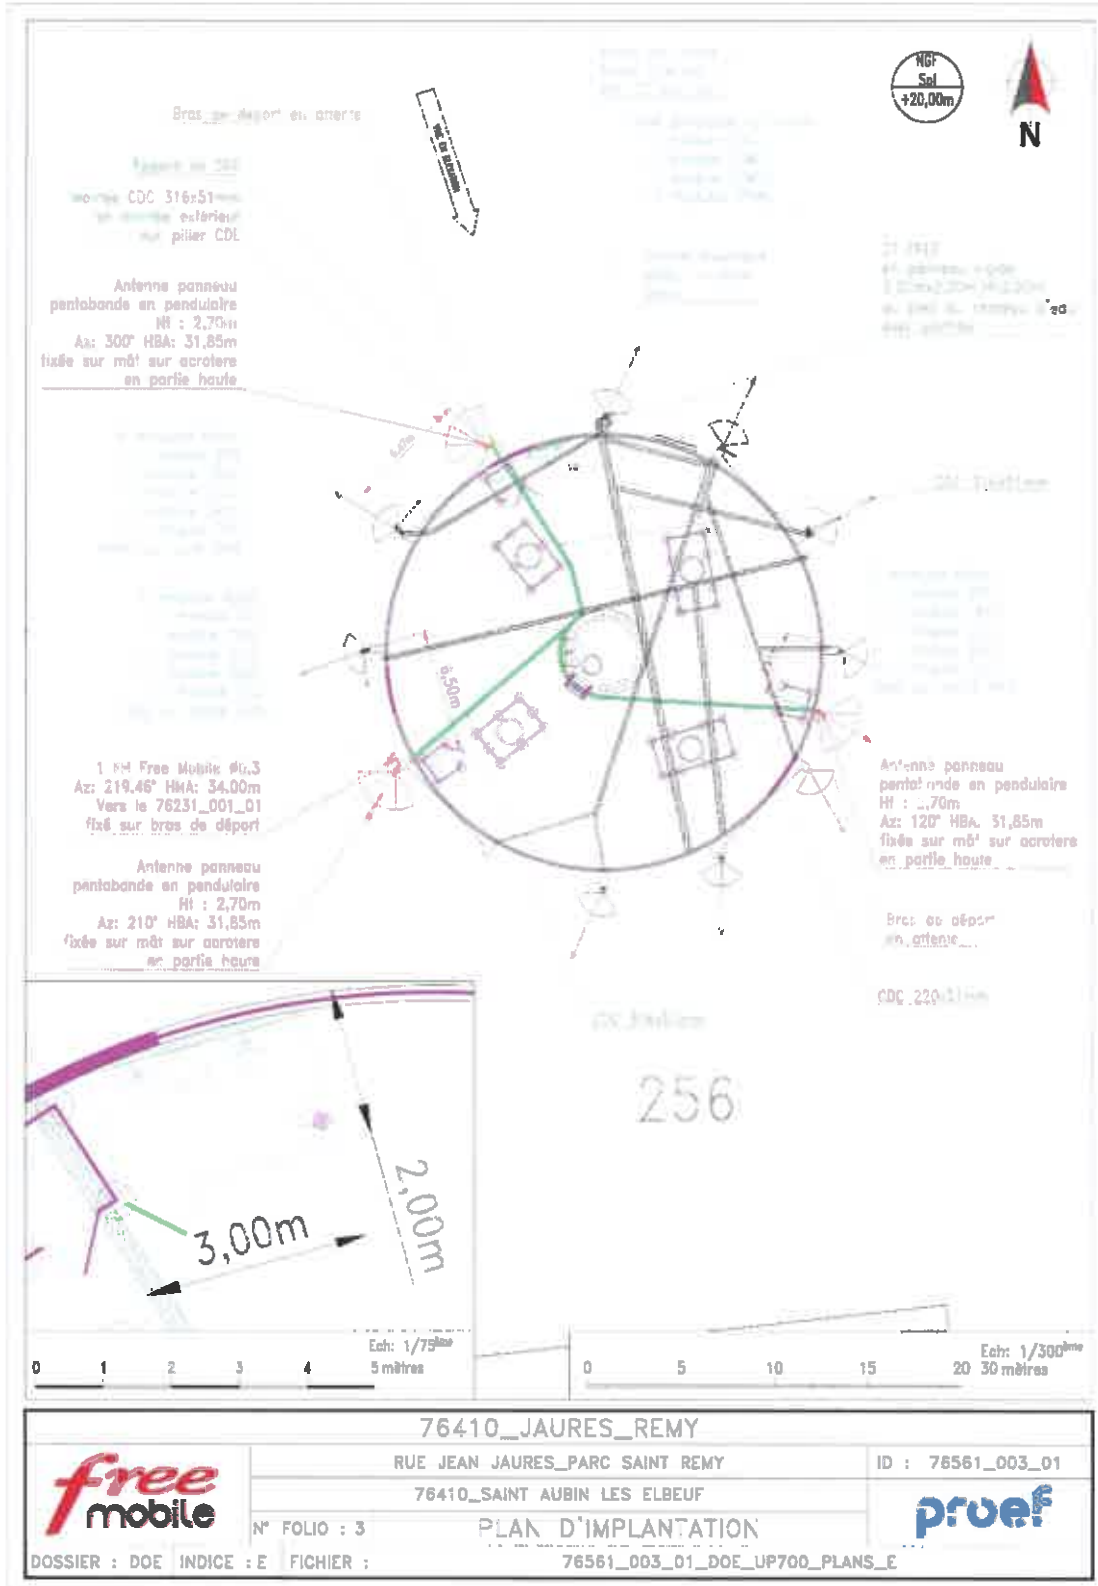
NGF
Sol
+20,00m

N

Bras de déport en attente

Tappent de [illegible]
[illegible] CDC 316x51mm
en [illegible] extérieur
sur pilier CDL

Antenne panneau
pentabande en pendulaire
Ht : 2,70m
Az: 300° HBA: 31,85m
fixée sur mât sur acrotère
en partie haute

1 FH Free Mobile Ø0,3
Az: 219,46° HMA: 34,00m
Vers le 76231_001_01
fixé sur bras de déport

Antenne panneau
pentabande en pendulaire
Ht : 2,70m
Az: 210° HBA: 31,85m
fixée sur mât sur acrotère
en partie haute

Antenne panneau
pentabande en pendulaire
Ht : 2,70m
Az: 120° HBA: 31,85m
fixée sur mât sur acrotère
en partie haute

Bras de déport
en attente

CDC 220x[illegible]

6,50m

256

3,00m
2,00m

Ech: 1/75ème
0 1 2 3 4 5 mètres

Ech: 1/300ème
0 5 10 15 20 30 mètres

76410_JAURES_REMY
RUE JEAN JAURES_PARC SAINT REMY
ID : 76561_003_01
76410_SAINT AUBIN LES ELBEUF
free mobile
N° FOLIO : 3
PLAN D'IMPLANTATION
proef
DOSSIER : DOE INDICE : E FICHIER : 76561_003_01_DOE_UP700_PLANS_E